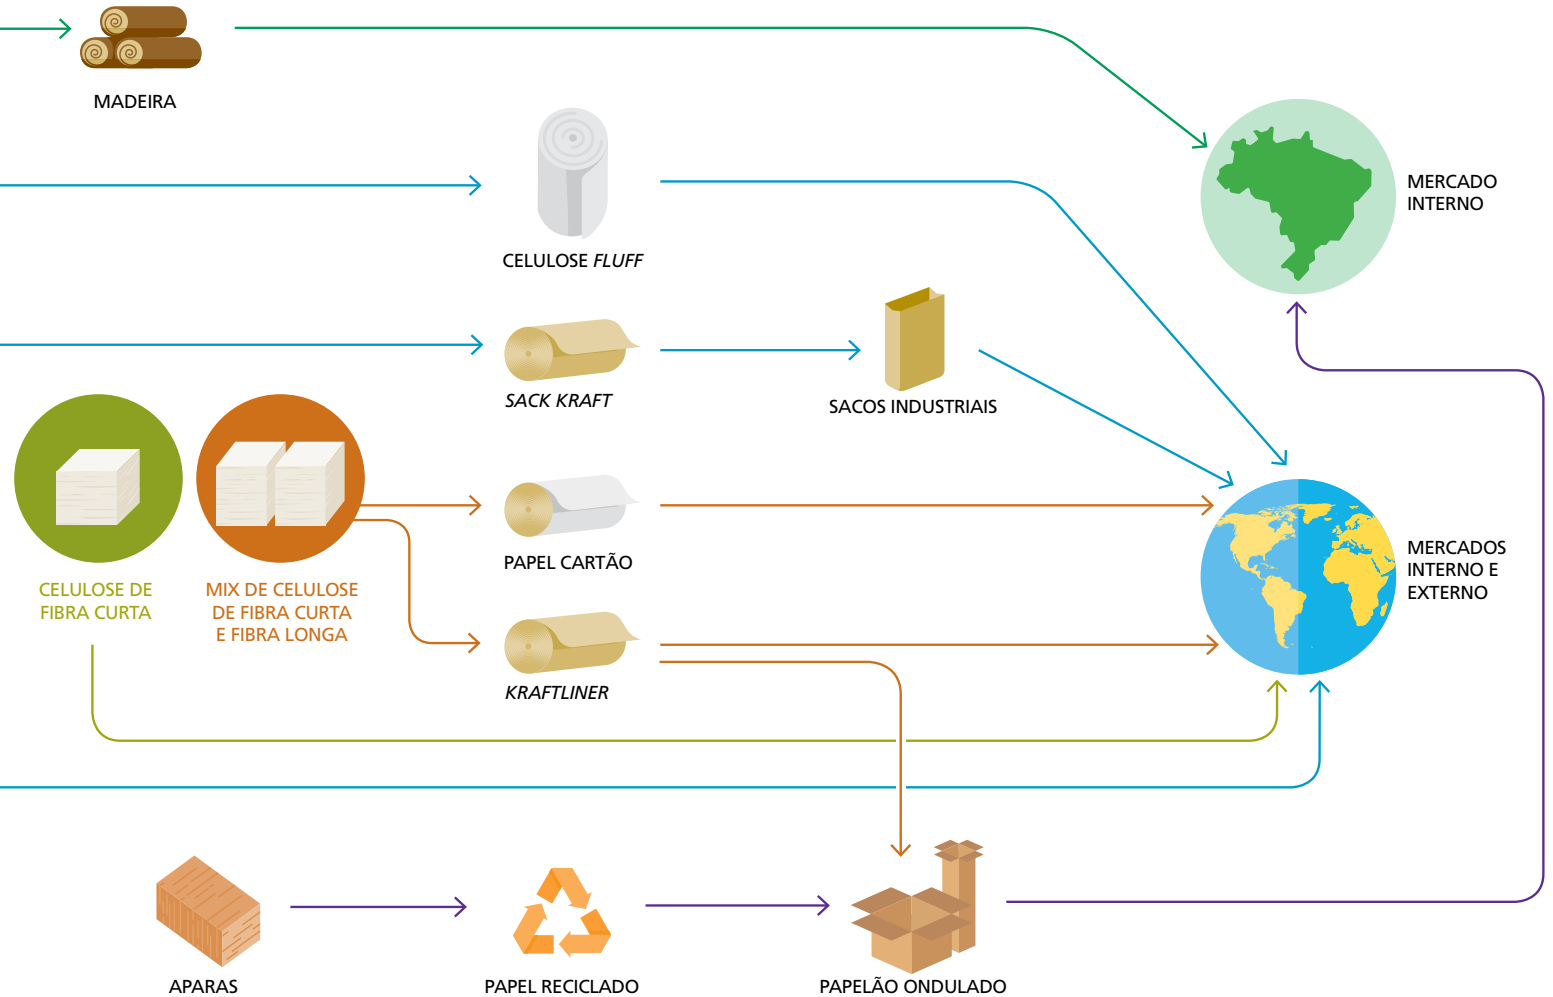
MADEIRA

CELULOSE *FLUFF*

MERCADO INTERNO

*SACK KRAFT*

SACOS INDUSTRIAIS

PAPEL CARTÃO

CELULOSE DE FIBRA CURTA

MIX DE CELULOSE DE FIBRA CURTA E FIBRA LONGA

MERCADOS INTERNO E EXTERNO

*KRAFTLINER*

APARAS

PAPEL RECICLADO

PAPELÃO ONDULADO